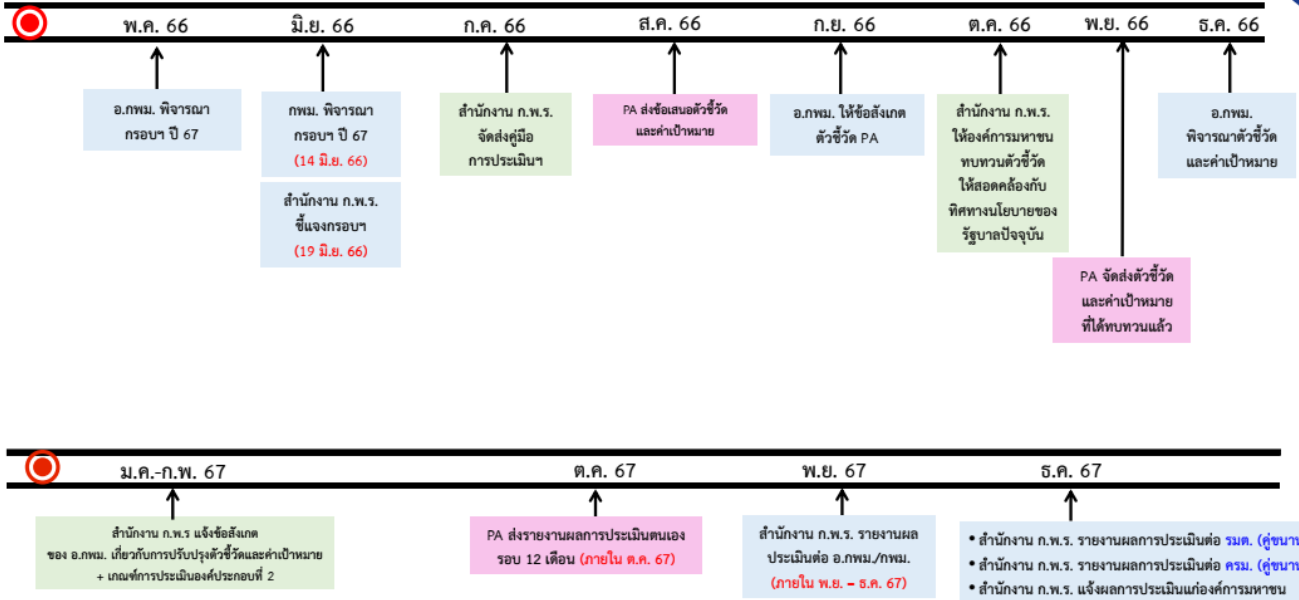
พ.ค. 66

มิ.ย. 66

ก.ค. 66

ส.ค. 66

ก.ย. 66

ต.ค. 66

พ.ย. 66

ธ.ค. 66

อ.กพม. พิจารณา กรอบฯ ปี 67

กพม. พิจารณา กรอบฯ ปี 67 (14 มิ.ย. 66)

สำนักงาน ก.พ.ร. ชี้แจงกรอบฯ (19 มิ.ย. 66)

สำนักงาน ก.พ.ร. จัดส่งคู่มือ การประเมินฯ

PA ส่งข้อเสนอตัวชี้วัด และค่าเป้าหมาย

อ.กพม. ให้ข้อสังเกต ตัวชี้วัด PA

สำนักงาน ก.พ.ร. ให้องค์การมหาชน ทบทวนตัวชี้วัด ให้สอดคล้องกับ ทิศทางนโยบายของ รัฐบาลปัจจุบัน

PA จัดส่งตัวชี้วัด และค่าเป้าหมาย ที่ได้ทบทวนแล้ว

อ.กพม. พิจารณาตัวชี้วัด และค่าเป้าหมาย

ม.ค.-ก.พ. 67

ต.ค. 67

พ.ย. 67

ธ.ค. 67

สำนักงาน ก.พ.ร แจ้งข้อสังเกต ของ อ.กพม. เกี่ยวกับการปรับปรุงตัวชี้วัดและค่าเป้าหมาย + เกณฑ์การประเมินองค์ประกอบที่ 2

PA ส่งรายงานผลการประเมินตนเอง รอบ 12 เดือน (ภายใน ต.ค. 67)

สำนักงาน ก.พ.ร. รายงานผล ประเมินต่อ อ.กพม./กพม. (ภายใน พ.ย. – ธ.ค. 67)

• สำนักงาน ก.พ.ร. รายงานผลการประเมินต่อ รมต. (คู่ขนา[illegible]
• สำนักงาน ก.พ.ร. รายงานผลการประเมินต่อ ครม. (คู่ขนา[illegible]
• สำนักงาน ก.พ.ร. แจ้งผลการประเมินแก่องค์การมหาชน